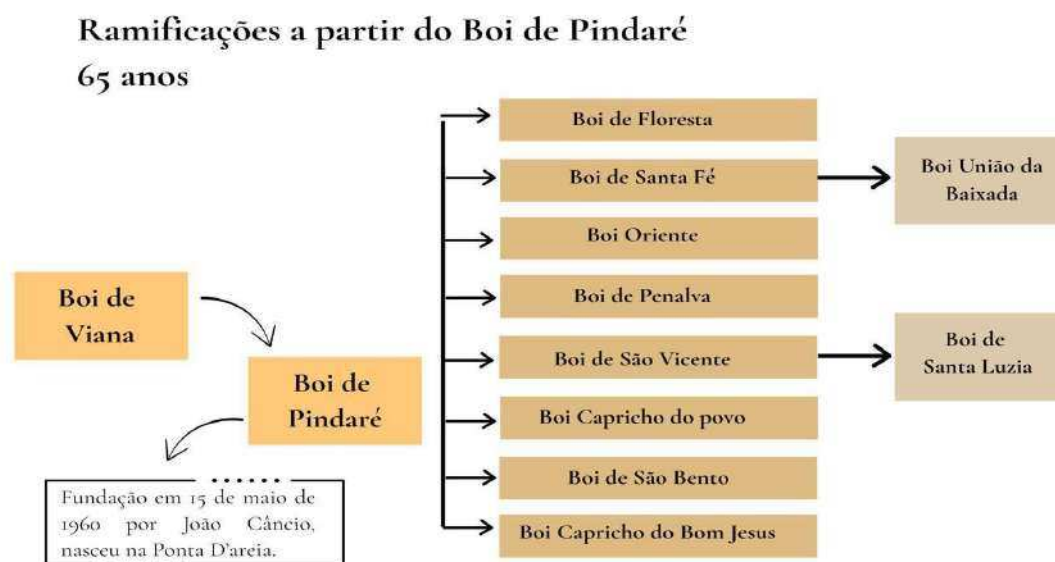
Ramificações a partir do Boi de Pindaré
65 anos

Boi de Viana

Boi de Pindaré

Fundação em 15 de maio de 1960 por João Câncio, nasceu na Ponta D'areia.

Boi de Floresta

Boi de Santa Fé

Boi Oriente

Boi de Penalva

Boi de São Vicente

Boi Capricho do povo

Boi de São Bento

Boi Capricho do Bom Jesus

Boi União da Baixada

Boi de Santa Luzia